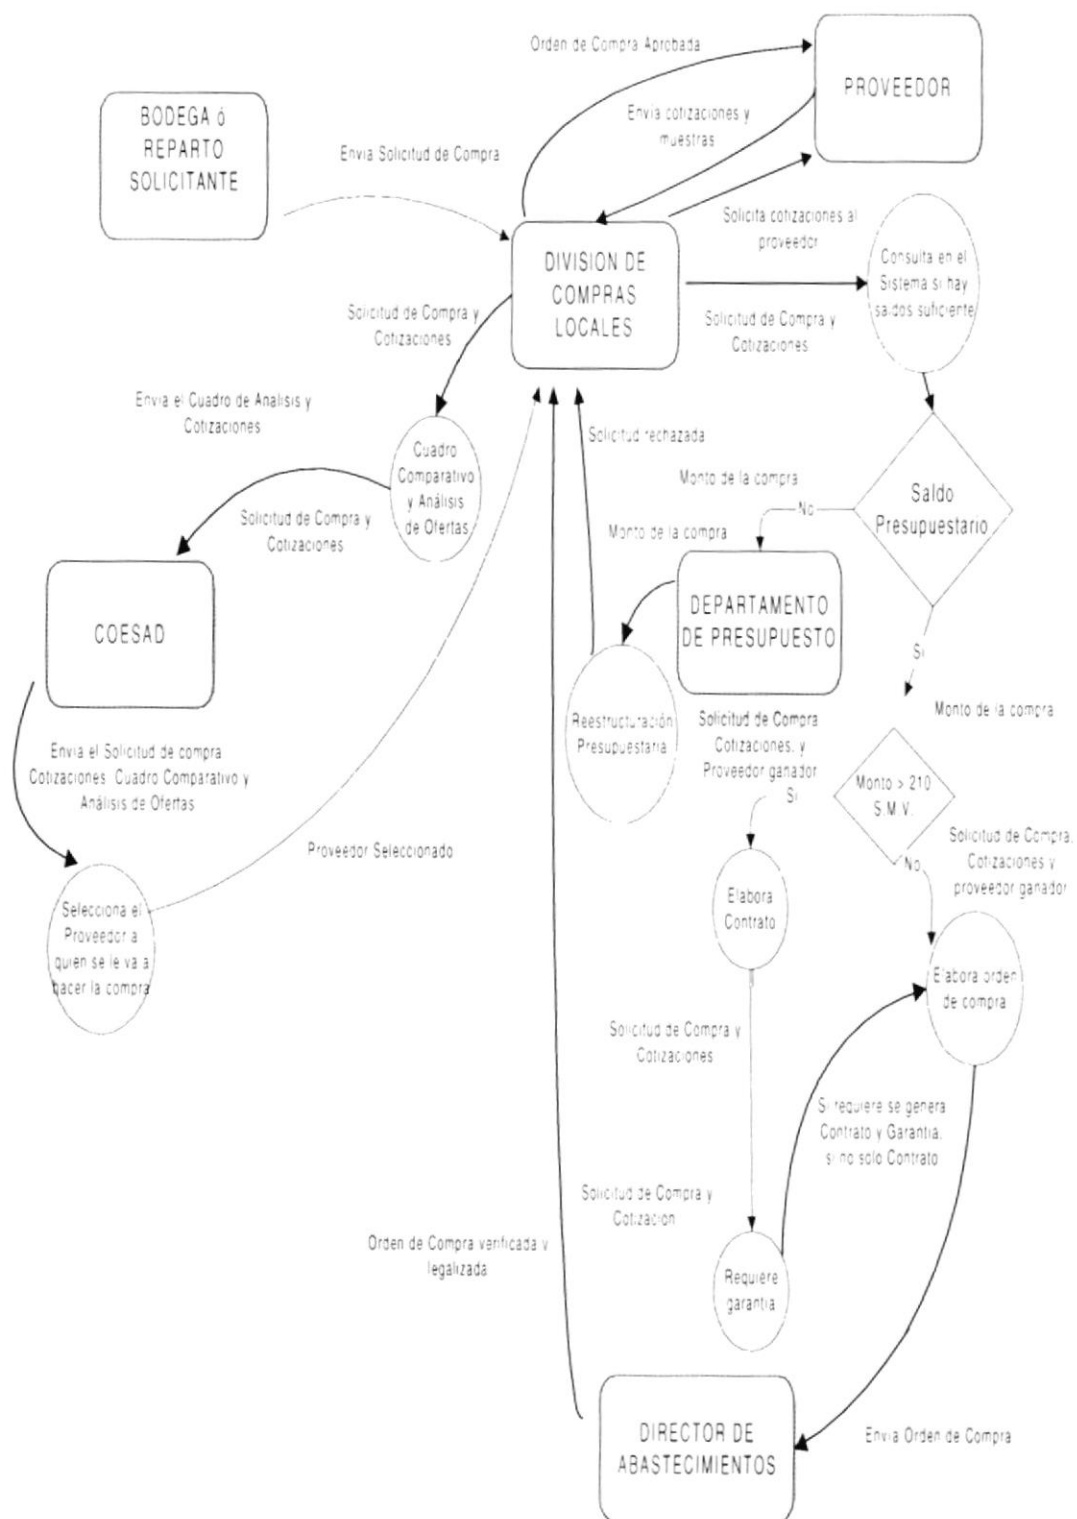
Orden de Compra Aprobada

PROVEEDOR

BODEGA ó REPARTO SOLICITANTE

Envia cotizaciones y muestras

Envia Solicitud de Compra

Solicita cotizaciones al proveedor

DIVISION DE COMPRAS LOCALES

Consulta en el Sistema si hay saldos suficiente

Solicitud de Compra y Cotizaciones

Solicitud de Compra y Cotizaciones

Envia el Cuadro de Analisis y Cotizaciones

Cuadro Comparativo y Análisis de Ofertas

Solicitud rechazada

Monto de la compra

Saldo Presupuestario

No

Solicitud de Compra y Cotizaciones

Monto de la compra

COESAD

DEPARTAMENTO DE PRESUPUESTO

Si

Monto de la compra

Reestructuración Presupuestaria

Solicitud de Compra Cotizaciones, y Proveedor ganador

Envia el Solicitud de compra Cotizaciones, Cuadro Comparativo y Análisis de Ofertas

Si

Monto > 210 S.M.V.

Solicitud de Compra, Cotizaciones y proveedor ganador

No

Proveedor Seleccionado

Elabora Contrato

Selecciona el Proveedor a quien se le va a hacer la compra

Elabora orden de compra

Solicitud de Compra y Cotizaciones

Si requiere se genera Contrato y Garantía, si no solo Contrato

Solicitud de Compra y Cotización

Orden de Compra verificada y legalizada

Requiere garantia

DIRECTOR DE ABASTECIMIENTOS

Envia Orden de Compra